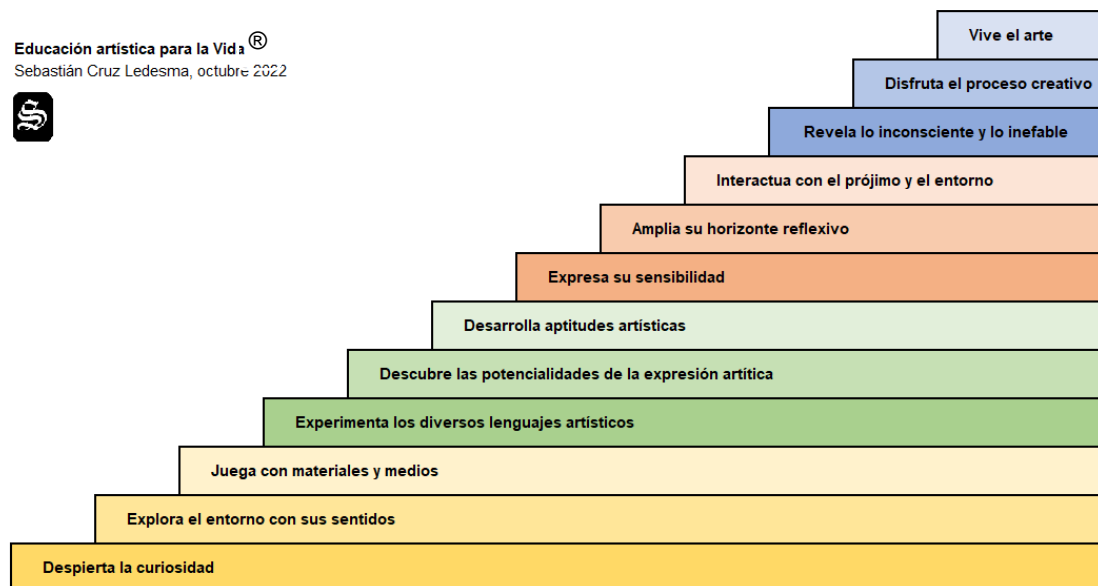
Educación artística para la Vida ®
Sebastián Cruz Ledesma, octubre 2022

S

Vive el arte

Disfruta el proceso creativo

Revela lo inconsciente y lo inefable

Interactua con el prójimo y el entorno

Amplia su horizonte reflexivo

Expresa su sensibilidad

Desarrolla aptitudes artísticas

Descubre las potencialidades de la expresión artítica

Experimenta los diversos lenguajes artísticos

Juega con materiales y medios

Explora el entorno con sus sentidos

Despierta la curiosidad